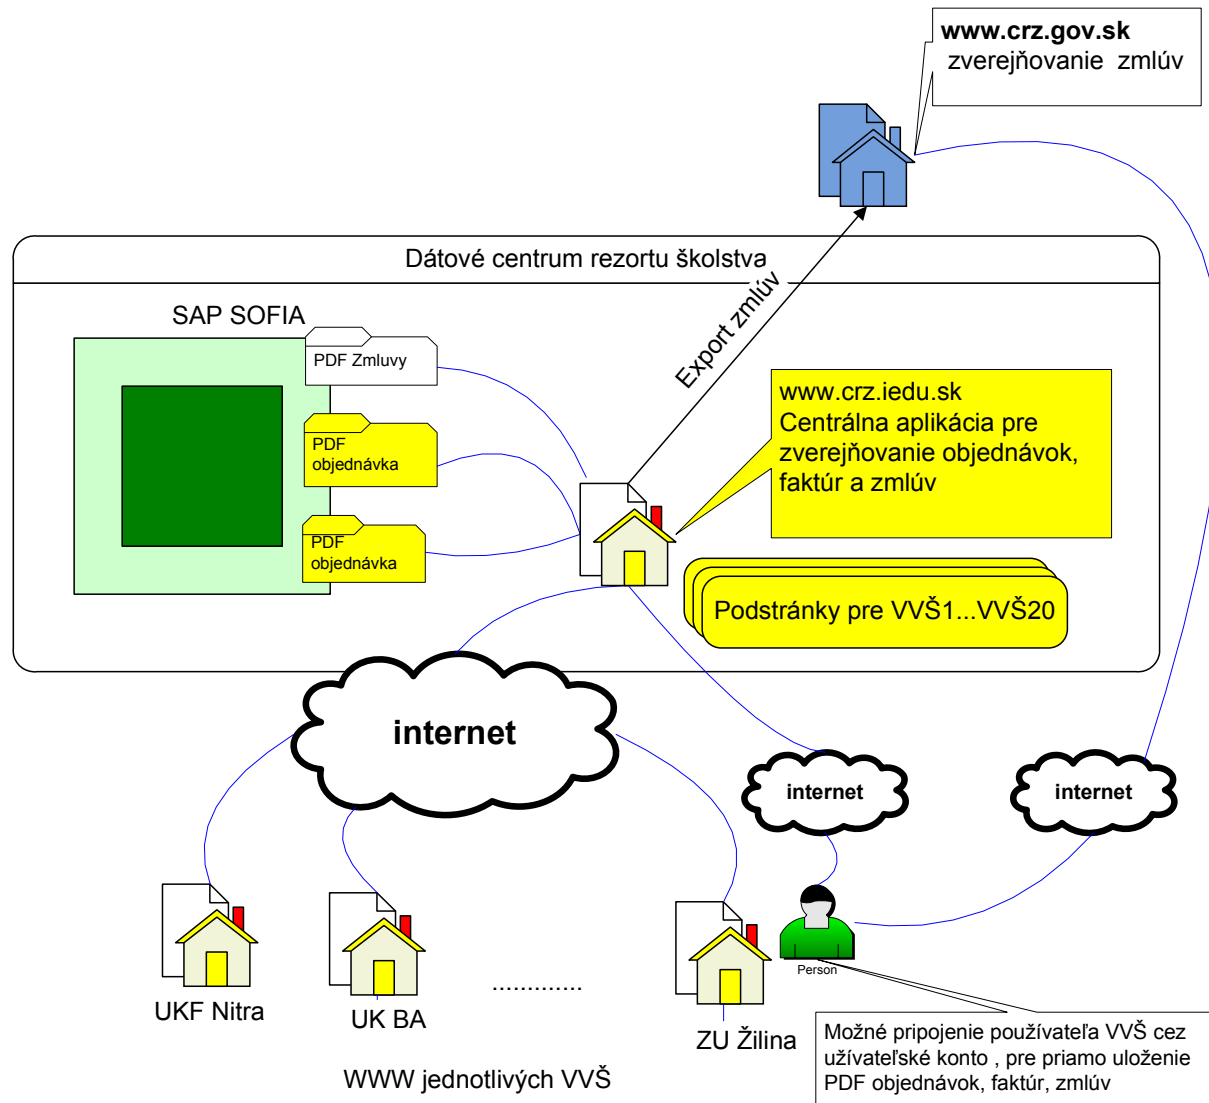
www.crz.gov.sk
zverejňovanie zmlúv

Dátové centrum rezortu školstva

SAP SOFIA

PDF Zmluvy

PDF objednávka

PDF objednávka

Export zmlúv

www.crz.iedu.sk
Centrálna aplikácia pre zverejňovanie objednávok, faktúr a zmlúv

Podstránky pre VVŠ1...VVŠ20

internet

internet

internet

Person

UKF Nitra

UK BA

............

ZU Žilina

WWW jednotlivých VVŠ

Možné pripojenie používateľa VVŠ cez užívateľské konto , pre priamo uloženie PDF objednávok, faktúr, zmlúv